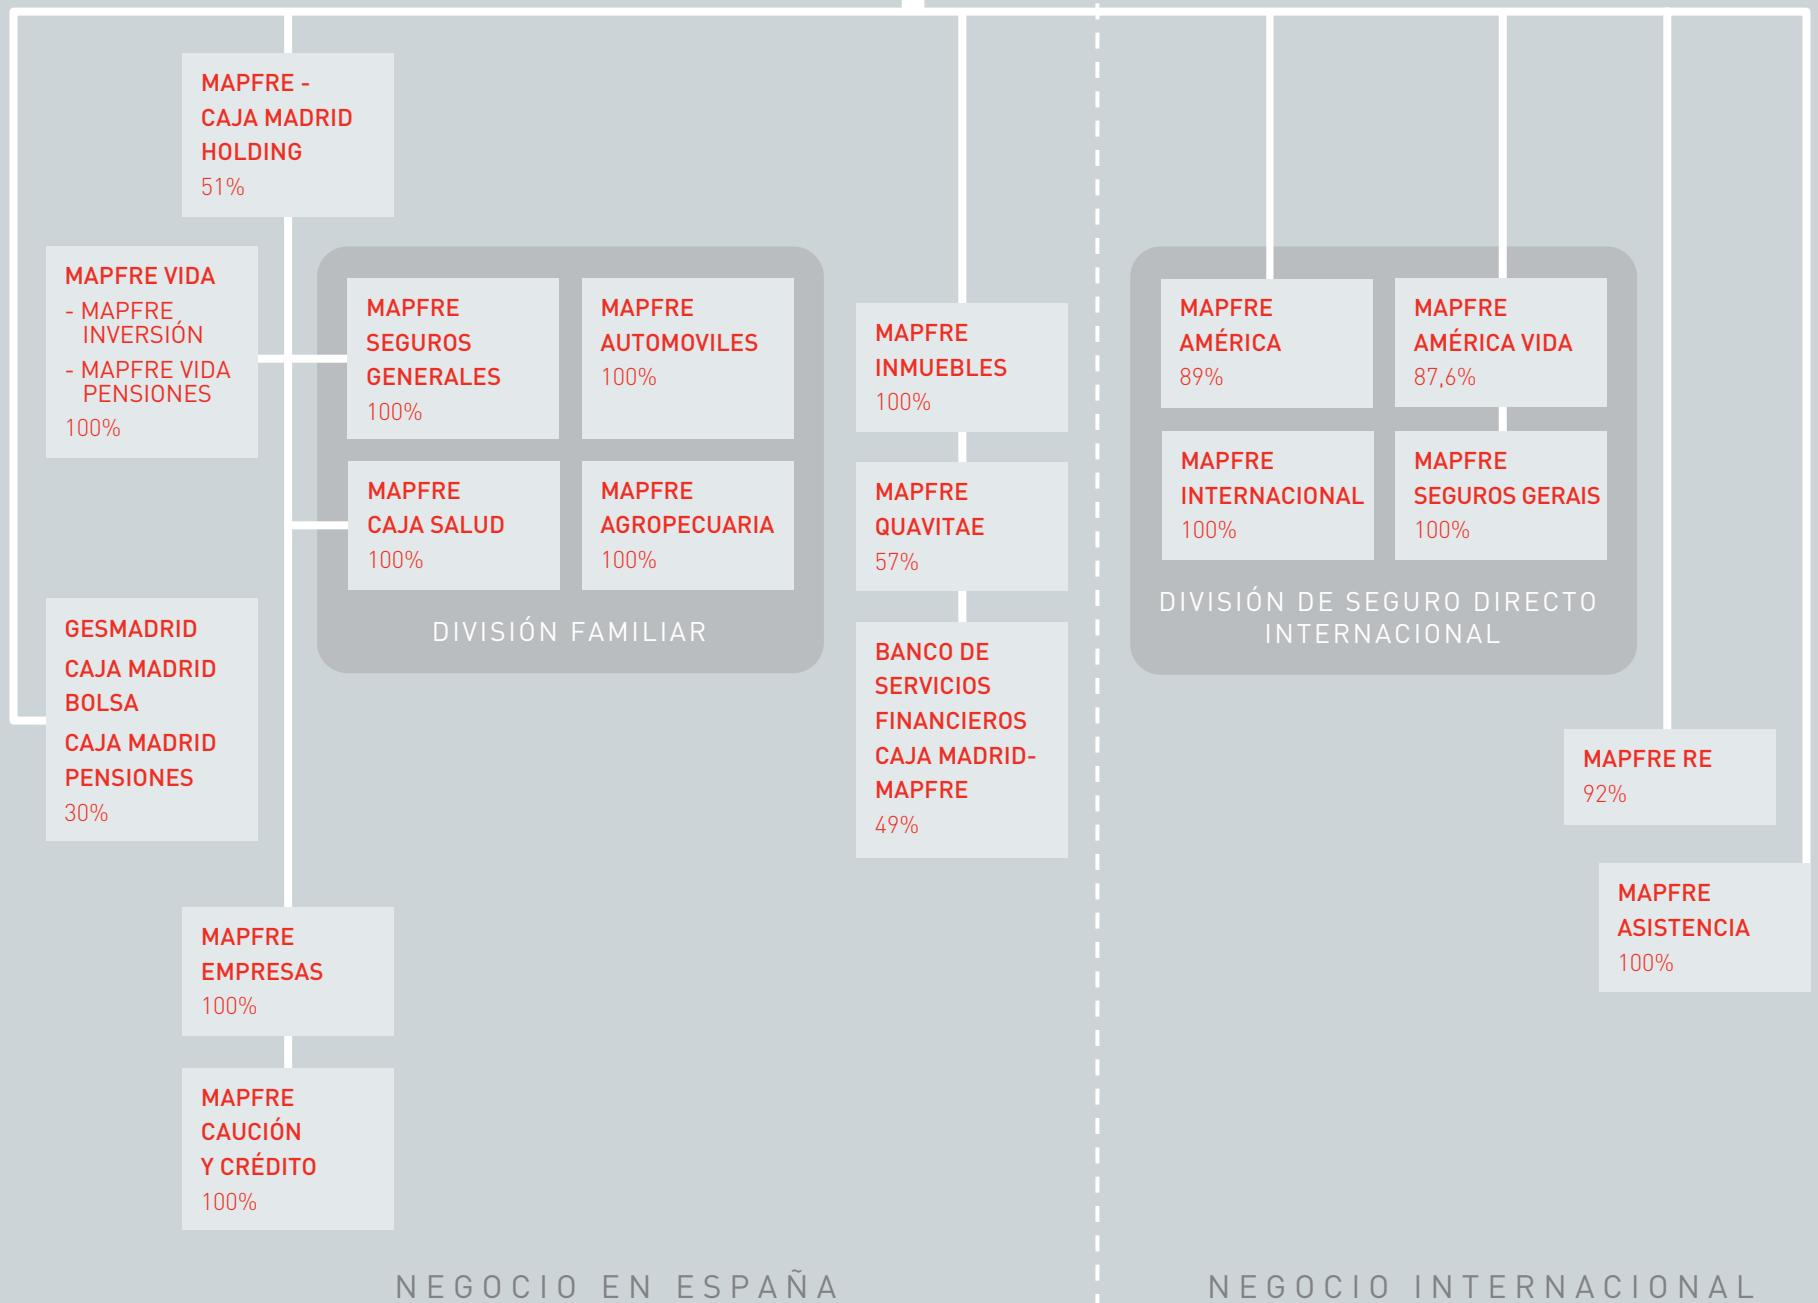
MAPFRE - CAJA MADRID HOLDING
51%

MAPFRE VIDA
- MAPFRE INVERSIÓN
- MAPFRE VIDA PENSIONES
100%

MAPFRE SEGUROS GENERALES
100%

MAPFRE AUTOMOVILES
100%

MAPFRE CAJA SALUD
100%

MAPFRE AGROPECUARIA
100%

DIVISIÓN FAMILIAR

MAPFRE INMUEBLES
100%

MAPFRE QUAVITAE
57%

BANCO DE SERVICIOS FINANCIEROS CAJA MADRID-MAPFRE
49%

GESMADRID
CAJA MADRID BOLSA
CAJA MADRID PENSIONES
30%

MAPFRE EMPRESAS
100%

MAPFRE CAUCIÓN Y CRÉDITO
100%

MAPFRE AMÉRICA
89%

MAPFRE AMÉRICA VIDA
87,6%

MAPFRE INTERNACIONAL
100%

MAPFRE SEGUROS GERAIS
100%

DIVISIÓN DE SEGURO DIRECTO INTERNACIONAL

MAPFRE RE
92%

MAPFRE ASISTENCIA
100%

NEGOCIO EN ESPAÑA

NEGOCIO INTERNACIONAL